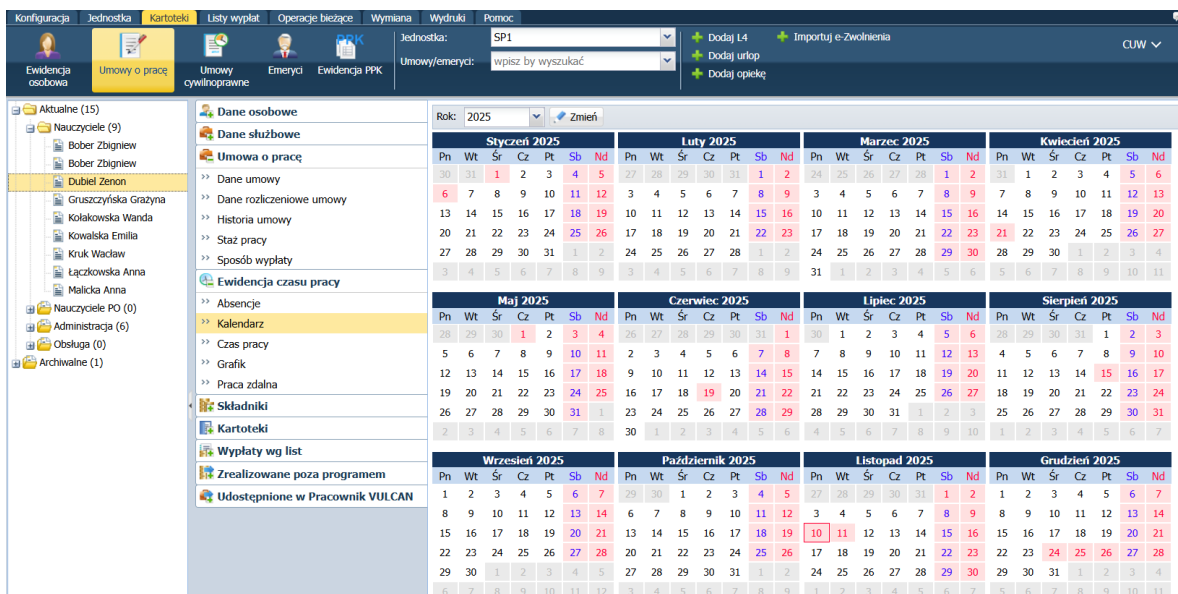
Konfiguracja | Jednostka | Kartoteki | Listy wypłat | Operacje bieżące | Wymiana | Wydruki | Pomoc

Ewidencja osobowa | Umowy o pracę | Umowy cywilnoprawne | Emeryci | Ewidencja PPK

Jednostka: SP1
Umowy/emeryci: wpisz by wyszukać

Dodaj L4
Dodaj urlop
Dodaj opiekę
Importuj e-Zwolnienia

CUW

Aktualne (15)
Nauczyciele (9)
Bober Zbigniew
Bober Zbigniew
Dubiel Zenon
Gruszczyńska Grażyna
Kołakowska Wanda
Kowalska Emilia
Kruk Wacław
Łączkowska Anna
Malicka Anna
Nauczyciele PO (0)
Administracja (6)
Obsługa (0)
Archiwalne (1)

Dane osobowe
Dane służbowe
Umowa o pracę
Dane umowy
Dane rozliczeniowe umowy
Historia umowy
Staż pracy
Sposób wypłaty
Ewidencja czasu pracy
Absencje
Kalendarz
Czas pracy
Grafik
Praca zdalna
Składniki
Kartoteki
Wypłaty wg list
Zrealizowane poza programem
Udostępnione w Pracownik VULCAN

Rok: 2025 Zmień

Styczeń 2025
| Pn | Wt | Śr | Cz | Pt | Sb | Nd |
|---|---|---|---|---|---|---|
| 30 | 31 | 1 | 2 | 3 | 4 | 5 |
| 6 | 7 | 8 | 9 | 10 | 11 | 12 |
| 13 | 14 | 15 | 16 | 17 | 18 | 19 |
| 20 | 21 | 22 | 23 | 24 | 25 | 26 |
| 27 | 28 | 29 | 30 | 31 | 1 | 2 |
| 3 | 4 | 5 | 6 | 7 | 8 | 9 |

Luty 2025
| Pn | Wt | Śr | Cz | Pt | Sb | Nd |
|---|---|---|---|---|---|---|
| 27 | 28 | 29 | 30 | 31 | 1 | 2 |
| 3 | 4 | 5 | 6 | 7 | 8 | 9 |
| 10 | 11 | 12 | 13 | 14 | 15 | 16 |
| 17 | 18 | 19 | 20 | 21 | 22 | 23 |
| 24 | 25 | 26 | 27 | 28 | 1 | 2 |
| 3 | 4 | 5 | 6 | 7 | 8 | 9 |

Marzec 2025
| Pn | Wt | Śr | Cz | Pt | Sb | Nd |
|---|---|---|---|---|---|---|
| 24 | 25 | 26 | 27 | 28 | 1 | 2 |
| 3 | 4 | 5 | 6 | 7 | 8 | 9 |
| 10 | 11 | 12 | 13 | 14 | 15 | 16 |
| 17 | 18 | 19 | 20 | 21 | 22 | 23 |
| 24 | 25 | 26 | 27 | 28 | 29 | 30 |
| 31 | 1 | 2 | 3 | 4 | 5 | 6 |

Kwiecień 2025
| Pn | Wt | Śr | Cz | Pt | Sb | Nd |
|---|---|---|---|---|---|---|
| 31 | 1 | 2 | 3 | 4 | 5 | 6 |
| 7 | 8 | 9 | 10 | 11 | 12 | 13 |
| 14 | 15 | 16 | 17 | 18 | 19 | 20 |
| 21 | 22 | 23 | 24 | 25 | 26 | 27 |
| 28 | 29 | 30 | 1 | 2 | 3 | 4 |
| 5 | 6 | 7 | 8 | 9 | 10 | 11 |

Maj 2025
| Pn | Wt | Śr | Cz | Pt | Sb | Nd |
|---|---|---|---|---|---|---|
| 28 | 29 | 30 | 1 | 2 | 3 | 4 |
| 5 | 6 | 7 | 8 | 9 | 10 | 11 |
| 12 | 13 | 14 | 15 | 16 | 17 | 18 |
| 19 | 20 | 21 | 22 | 23 | 24 | 25 |
| 26 | 27 | 28 | 29 | 30 | 31 | 1 |
| 2 | 3 | 4 | 5 | 6 | 7 | 8 |

Czerwiec 2025
| Pn | Wt | Śr | Cz | Pt | Sb | Nd |
|---|---|---|---|---|---|---|
| 26 | 27 | 28 | 29 | 30 | 31 | 1 |
| 2 | 3 | 4 | 5 | 6 | 7 | 8 |
| 9 | 10 | 11 | 12 | 13 | 14 | 15 |
| 16 | 17 | 18 | 19 | 20 | 21 | 22 |
| 23 | 24 | 25 | 26 | 27 | 28 | 29 |
| 30 | 1 | 2 | 3 | 4 | 5 | 6 |

Lipiec 2025
| Pn | Wt | Śr | Cz | Pt | Sb | Nd |
|---|---|---|---|---|---|---|
| 30 | 1 | 2 | 3 | 4 | 5 | 6 |
| 7 | 8 | 9 | 10 | 11 | 12 | 13 |
| 14 | 15 | 16 | 17 | 18 | 19 | 20 |
| 21 | 22 | 23 | 24 | 25 | 26 | 27 |
| 28 | 29 | 30 | 31 | 1 | 2 | 3 |
| 4 | 5 | 6 | 7 | 8 | 9 | 10 |

Sierpień 2025
| Pn | Wt | Śr | Cz | Pt | Sb | Nd |
|---|---|---|---|---|---|---|
| 28 | 29 | 30 | 31 | 1 | 2 | 3 |
| 4 | 5 | 6 | 7 | 8 | 9 | 10 |
| 11 | 12 | 13 | 14 | 15 | 16 | 17 |
| 18 | 19 | 20 | 21 | 22 | 23 | 24 |
| 25 | 26 | 27 | 28 | 29 | 30 | 31 |
| 1 | 2 | 3 | 4 | 5 | 6 | 7 |

Wrzesień 2025
| Pn | Wt | Śr | Cz | Pt | Sb | Nd |
|---|---|---|---|---|---|---|
| 1 | 2 | 3 | 4 | 5 | 6 | 7 |
| 8 | 9 | 10 | 11 | 12 | 13 | 14 |
| 15 | 16 | 17 | 18 | 19 | 20 | 21 |
| 22 | 23 | 24 | 25 | 26 | 27 | 28 |
| 29 | 30 | 1 | 2 | 3 | 4 | 5 |
| 6 | 7 | 8 | 9 | 10 | 11 | 12 |

Październik 2025
| Pn | Wt | Śr | Cz | Pt | Sb | Nd |
|---|---|---|---|---|---|---|
| 29 | 30 | 1 | 2 | 3 | 4 | 5 |
| 6 | 7 | 8 | 9 | 10 | 11 | 12 |
| 13 | 14 | 15 | 16 | 17 | 18 | 19 |
| 20 | 21 | 22 | 23 | 24 | 25 | 26 |
| 27 | 28 | 29 | 30 | 31 | 1 | 2 |
| 3 | 4 | 5 | 6 | 7 | 8 | 9 |

Listopad 2025
| Pn | Wt | Śr | Cz | Pt | Sb | Nd |
|---|---|---|---|---|---|---|
| 27 | 28 | 29 | 30 | 31 | 1 | 2 |
| 3 | 4 | 5 | 6 | 7 | 8 | 9 |
| 10 | 11 | 12 | 13 | 14 | 15 | 16 |
| 17 | 18 | 19 | 20 | 21 | 22 | 23 |
| 24 | 25 | 26 | 27 | 28 | 29 | 30 |
| 1 | 2 | 3 | 4 | 5 | 6 | 7 |

Grudzień 2025
| Pn | Wt | Śr | Cz | Pt | Sb | Nd |
|---|---|---|---|---|---|---|
| 1 | 2 | 3 | 4 | 5 | 6 | 7 |
| 8 | 9 | 10 | 11 | 12 | 13 | 14 |
| 15 | 16 | 17 | 18 | 19 | 20 | 21 |
| 22 | 23 | 24 | 25 | 26 | 27 | 28 |
| 29 | 30 | 31 | 1 | 2 | 3 | 4 |
| 5 | 6 | 7 | 8 | 9 | 10 | 11 |